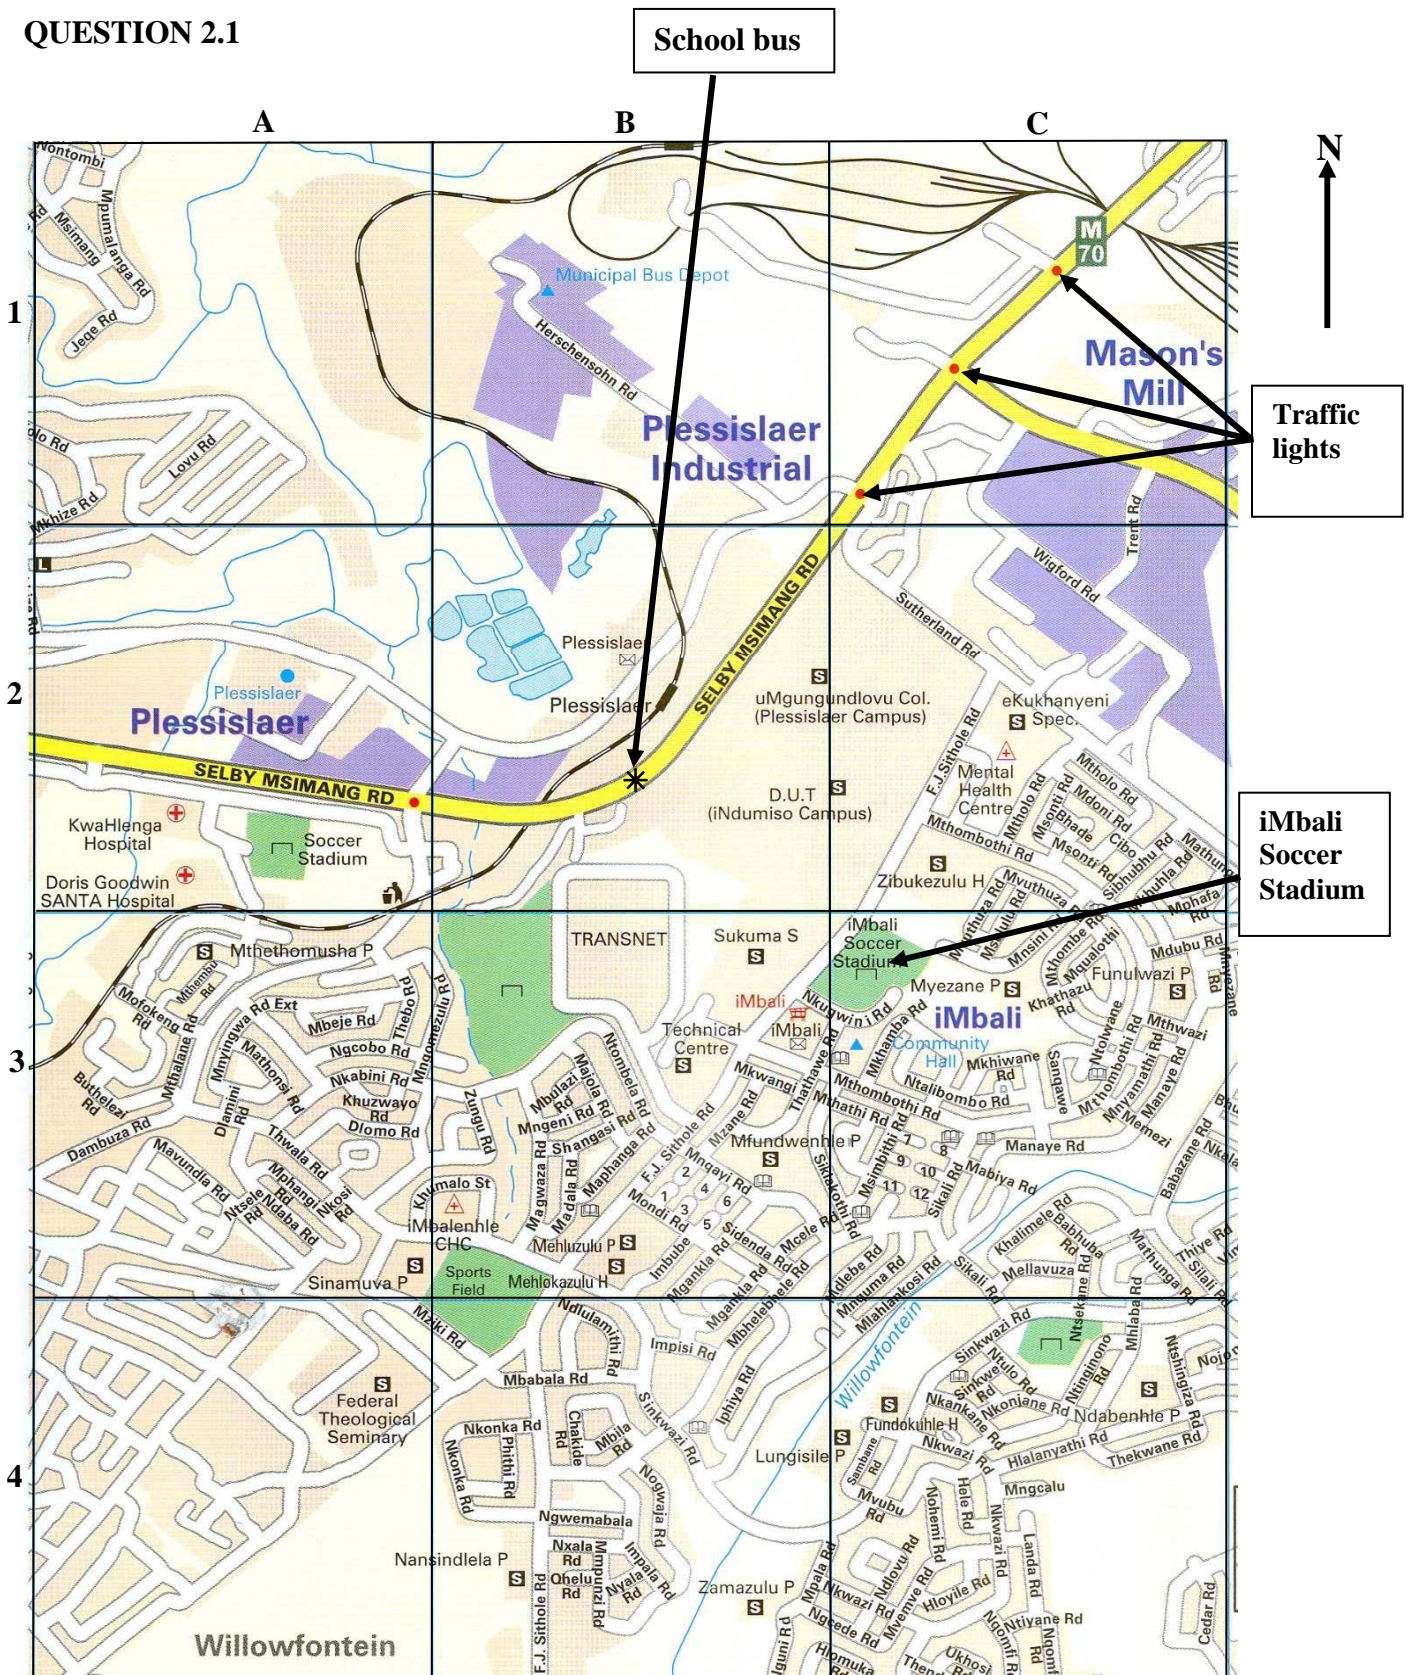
QUESTION 2.1

School bus

A B C

N

1
2
3
4

Traffic lights

iMbali Soccer Stadium

Nontombi
Mpumalanga Rd
Msimang Rd
Jege Rd
Lovu Rd
Mkhize Rd
Municipal Bus Depot
Herschensohn Rd
Plessislaer Industrial
M 70
Mason's Mill
Wigford Rd
Trent Rd
Sutherland Rd
SELBY MSIMANG RD
Plessislaer
Plessislaer
Plessislaer
Plessislaer
uMgungundlovu Col. (Plessislaer Campus)
eKukhanyeni Spec.
F.J.Sithole Rd
Mental Health Centre
D.U.T (iNdumiso Campus)
Mthombothi Rd
Mtholo Rd
Mdoni Rd
Msonti Rd
Bhade
Cibo
Sibhubhu Rd
Mathunga Rd
Zibukezulu H
Myuthuza Rd
Mphafa Rd
KwaHlenga Hospital
Soccer Stadium
Doris Goodwin SANTA Hospital
Mthethomusha P
Mofokeng Rd
Mthembu Rd
Mvingwa Rd Ext
Thebo Rd
Mngomezulu Rd
Mbeje Rd
Ngcobo Rd
Nkabini Rd
Khuzwayo Rd
Dlomo Rd
Buthelezi Rd
Mthalane Rd
Mathonsi Rd
Dlamini Rd
Dambuza Rd
Thwala Rd
Mavundla Rd
Mphangi Rd
Ntsele Rd
Ndaba Rd
Nkosi Rd
TRANSNET
Sukuma S
iMbali
Technical Centre
iMbali
Nkugwini Rd
iMbali Soccer Stadium
Myezane P
iMbali
Community Hall
Funulwazi P
Mdubu Rd
Mthwazi
Khathazu Rd
Mkhiwane Rd
Ntalibombo Rd
Mthombothi Rd
Mthathi Rd
Manaye Rd
Mabiya Rd
Mfundwenhle P
Mkwangi Rd
Mzane Rd
Mnqayi Rd
F.J. Sithole Rd
Zungu Rd
Mbulazi Rd
Majola Rd
Mngeni Rd
Shangase Rd
Maphanga Rd
Ntombela Rd
Magwaza Rd
Madala Rd
Khumalo St
iMbalenhle CHC
Mehluzulu P
Mehlokazulu H
Sports Field
Sinamuva P
Mondi Rd
Imbube
Mganka Rd
Sidenda Rd
Mcele Rd
Mbhelebhele Rd
Ndlebe Rd
Mnguma Rd
Mahlankosi Rd
Sikali Rd
Khalimele Rd
Babhuba Rd
Mellavuza Rd
Mathunga Rd
Thiye Rd
Silali Rd
Mhlaba Rd
Ntsekane Rd
Mzki Rd
Ndulamithi Rd
Impisi Rd
Mbabala Rd
Federal Theological Seminary
Nkonka Rd
Phithi Rd
Chakide Rd
Mbila Rd
Nogwaja Rd
Sinkwazi Rd
Iphiya Rd
Willowfontein
Lungisile P
Fundokuhle H
Sinkwazi Rd
Ntulo Rd
Nkonjane Rd
Ndabenhle P
Ntshingiza Rd
Ningingono Rd
Hlalanyathi Rd
Thekwane Rd
Mngcalu
Nkwazi Rd
Nohemi Rd
Hele Rd
Landa Rd
Sambane Rd
Mvubu Rd
Ngwemabala
Nxala Rd
Qhelu Rd
Mmpunzi Rd
Nyala Rd
Impala Rd
Nansindlela P
Zamazulu P
F.J. Sithole Rd
Mpala Rd
Nkwazi Rd
Ndlovu Rd
Mvemve Rd
Hloyile Rd
Ntiyane Rd
Ngede Rd
Cedar Rd
Willowfontein